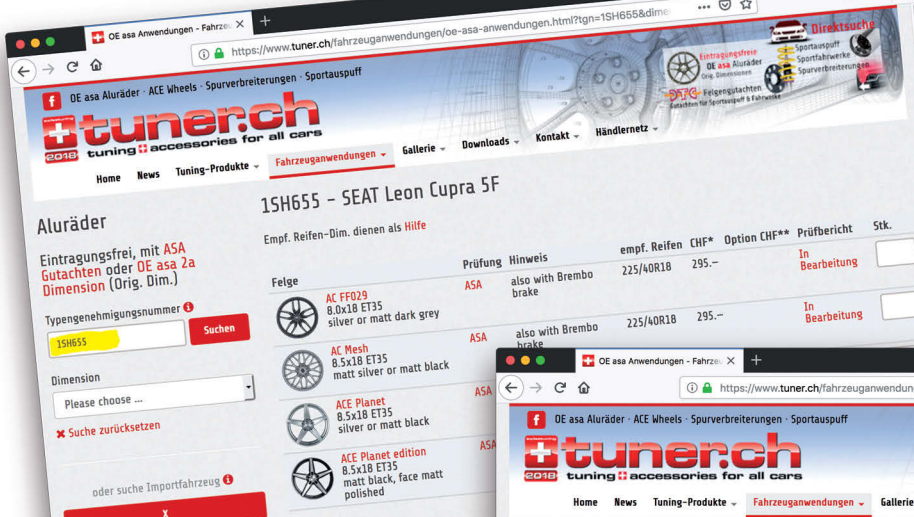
OE asa Anwendungen - Fahrzeu
https://www.tuner.ch/fahrzeuganwendungen/oe-asa-anwendungen.html?tgn=1SH655&dime

OE asa Aluräder · ACE Wheels · Spurverbreiterungen · Sportauspuff

tuner.ch
2018 tuning accessories for all cars

Direktsuche
Eintragungsfreie OE asa Aluräder Orig. Dimensionen
Sportauspuff
Sportfahrwerke
Spurverbreiterungen
DTC Felgengutachten
Gutachten für Sportauspuff & Fahrwerke

Home News Tuning-Produkte Fahrzeuganwendungen Gallerie Downloads Kontakt Händlernetz

Aluräder

Eintragungsfrei, mit ASA Gutachten oder OE asa 2a Dimension (Orig. Dim.)

Typengenehmigungsnummer
1SH655
Suchen

Dimension
Please choose ...

Suche zurücksetzen

oder suche Importfahrzeug

1SH655 - SEAT Leon Cupra 5F

Empf. Reifen-Dim. dienen als Hilfe

| Felge | Prüfung | Hinweis | empf. Reifen | CHF* | Option CHF** | Prüfbericht | Stk. |
|---|---|---|---|---|---|---|---|
| AC FF029 8.0x18 ET35 silver or matt dark grey | ASA | also with Brembo brake | 225/40R18 | 295.– | | In Bearbeitung | |
| AC Mesh 8.5x18 ET35 matt silver or matt black | ASA | also with Brembo brake | 225/40R18 | 295.– | | In Bearbeitung | |
| ACE Planet 8.5x18 ET35 silver or matt black | ASA | | | | | | |
| ACE Planet edition 8.5x18 ET35 matt black, face matt polished | ASA | | | | | | |

OE asa Anwendungen - Fahrze
https://www.tuner.ch/fahrzeuganwendun

OE asa Aluräder · ACE Wheels · Spurverbreiterungen · Sportauspuff

tuner.ch
2018 tuning accessories for all cars

Home News Tuning-Produkte Fahrzeuganwendungen Gallerie